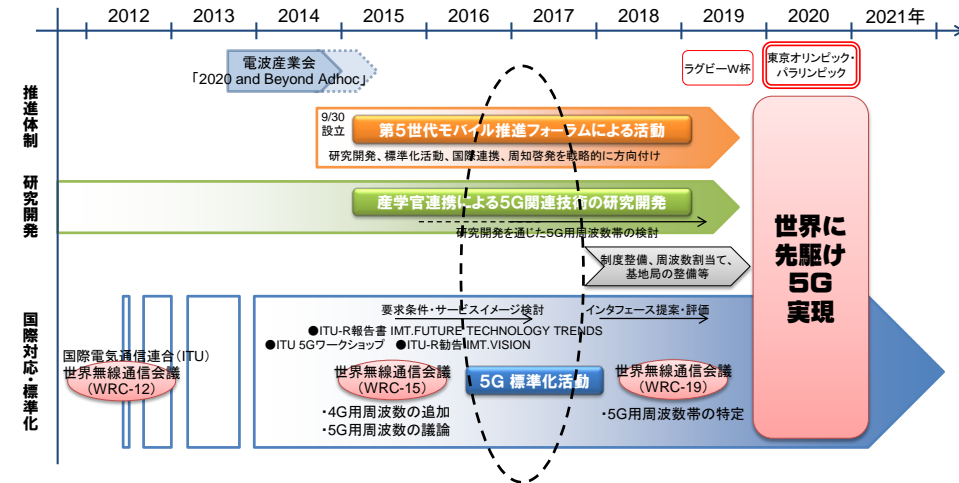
2012 2013 2014 2015 2016 2017 2018 2019 2020 2021年

推進体制

電波産業会
「2020 and Beyond Adhoc」

ラグビーW杯

東京オリンピック・パラリンピック

9/30
設立

第5世代モバイル推進フォーラムによる活動

研究開発、標準化活動、国際連携、周知啓発を戦略的に方向付け

研究開発

産学官連携による5G関連技術の研究開発

研究開発を通じた5G用周波数帯の検討

制度整備、周波数割当て、基地局の整備等

世界に先駆け5G実現

国際対応・標準化

要求条件・サービスイメージ検討

インタフェース提案・評価

●ITU-R報告書 IMT.FUTURE TECHNOLOGY TRENDS

●ITU 5Gワークショップ ●ITU-R勧告 IMT.VISION

国際電気通信連合(ITU)
世界無線通信会議
(WRC-12)

世界無線通信会議
(WRC-15)

・4G用周波数の追加
・5G用周波数の議論

5G 標準化活動

世界無線通信会議
(WRC-19)

・5G用周波数帯の特定